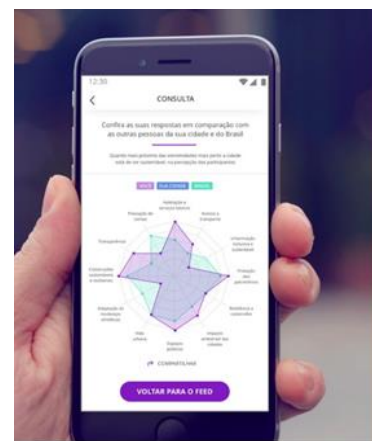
12:30

CONSULTA

Confira as suas respostas em comparação com as outras pessoas da sua cidade e do Brasil

Quanto mais próximo das extremidades mais perto a cidade está de ser sustentável, na percepção dos participantes

VOCÊ SUA CIDADE BRASIL

Habitação e serviços básicos

Acesso a Comércio

Urbanização inclusiva e sustentável

Proteção dos patrimônios

Resiliência a catástrofes

Impacto ambiental nas cidades

Espaços públicos

Vida urbana

Adaptação às mudanças climáticas

Construções sustentáveis e resilientes

Transportes

Proteção de verdes

COMPARTILHAR

VOLTAR PARA O FEED